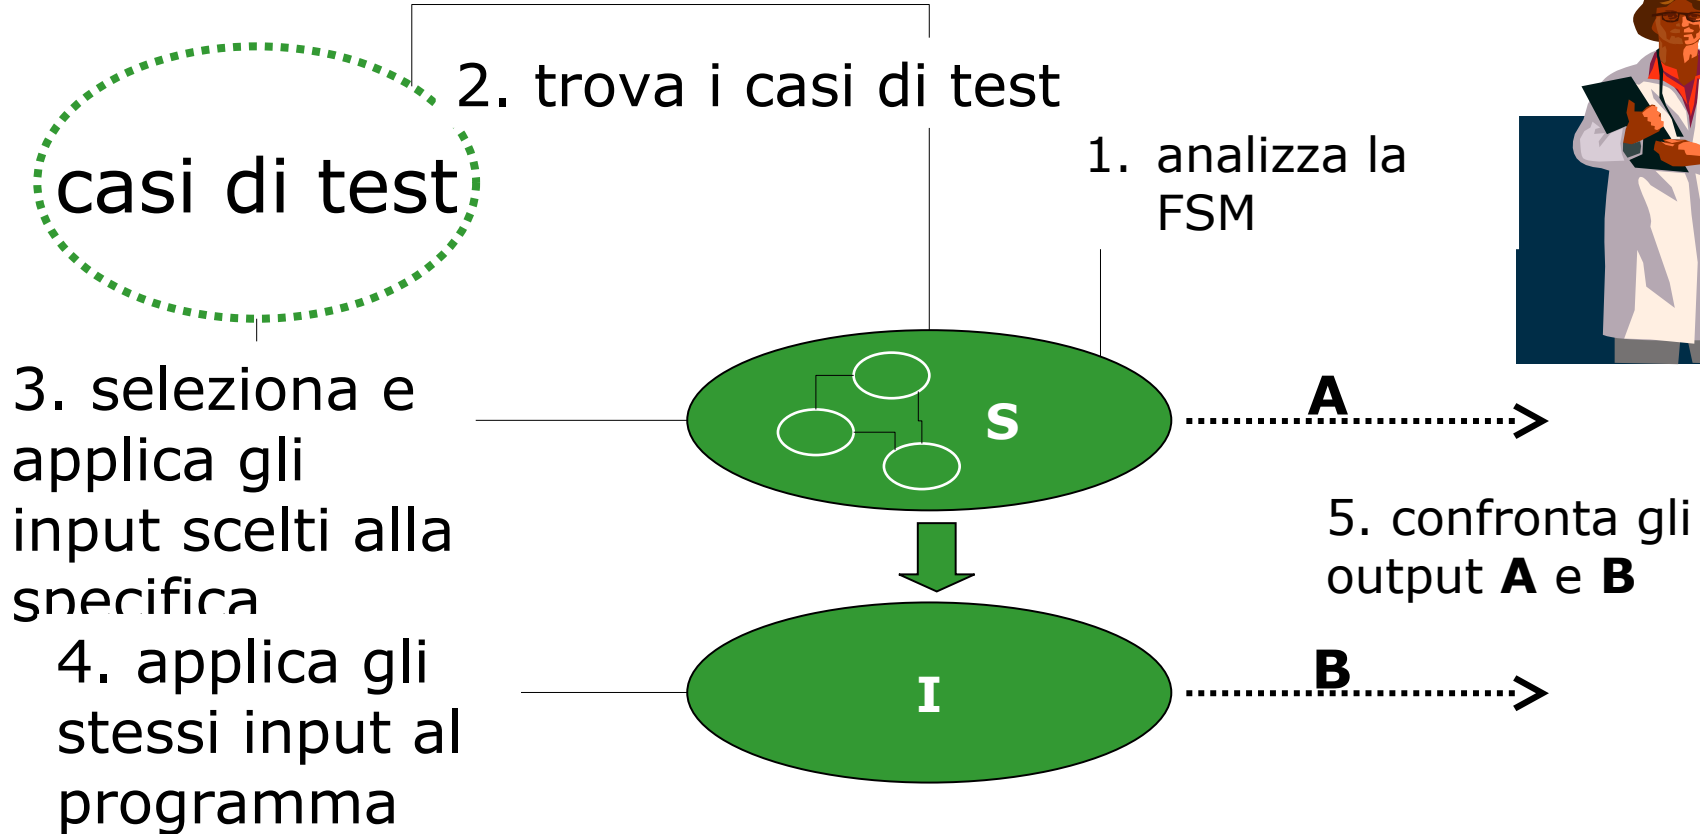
casi di test

2. trova i casi di test

1. analizza la FSM

3. seleziona e applica gli input scelti alla specifica

S

A

5. confronta gli output **A** e **B**

4. applica gli stessi input al programma

I

B